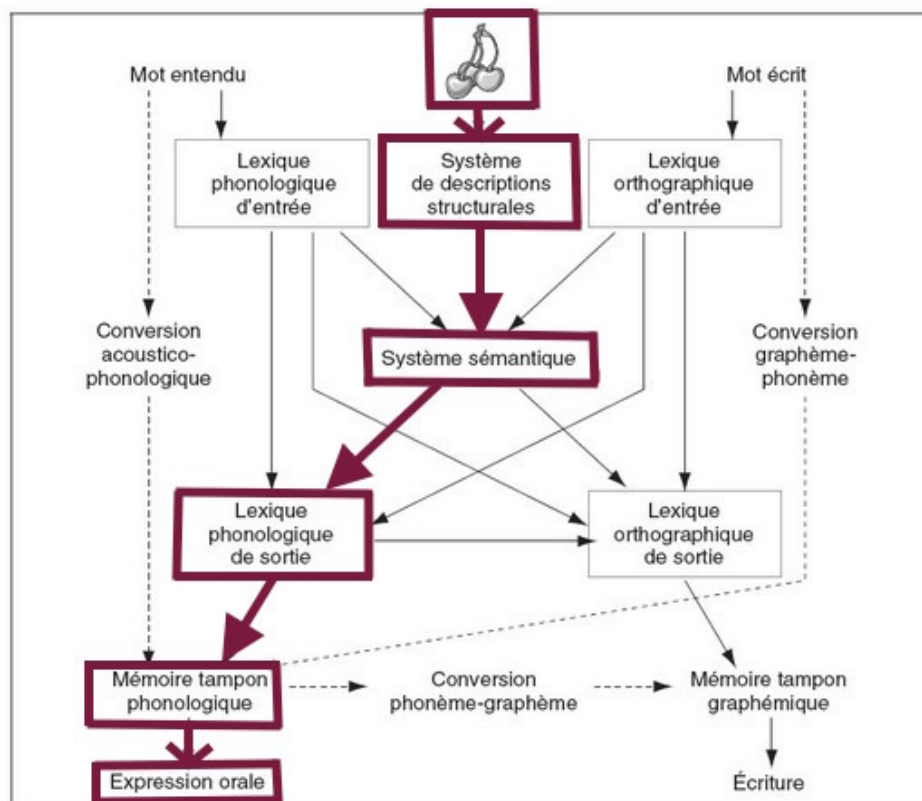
Mot entendu

Mot écrit

Lexique phonologique d'entrée

Système de descriptions structurales

Lexique orthographique d'entrée

Conversion acoustico-phonologique

Système sémantique

Conversion graphème-phonème

Lexique phonologique de sortie

Lexique orthographique de sortie

Mémoire tampon phonologique

Conversion phonème-graphème

Mémoire tampon graphémique

Expression orale

Écriture